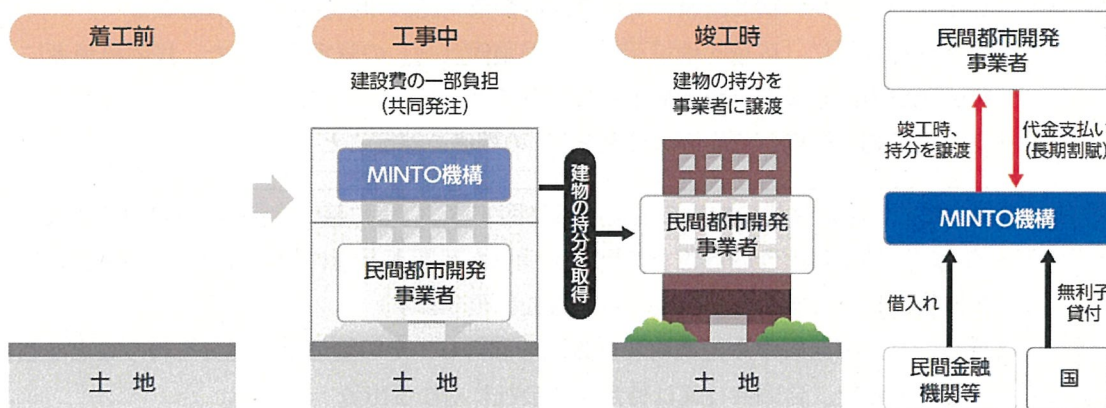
着工前

土 地

工事中

建設費の一部負担
（共同発注）

MINTO機構

民間都市開発
事業者

土 地

建物の持分を取得

竣工時

建物の持分を
事業者に譲渡

民間都市開発
事業者

土 地

民間都市開発
事業者

竣工時、
持分を譲渡

代金支払い
（長期割賦）

MINTO機構

借入れ

無利子
貸付

民間金融
機関等

国